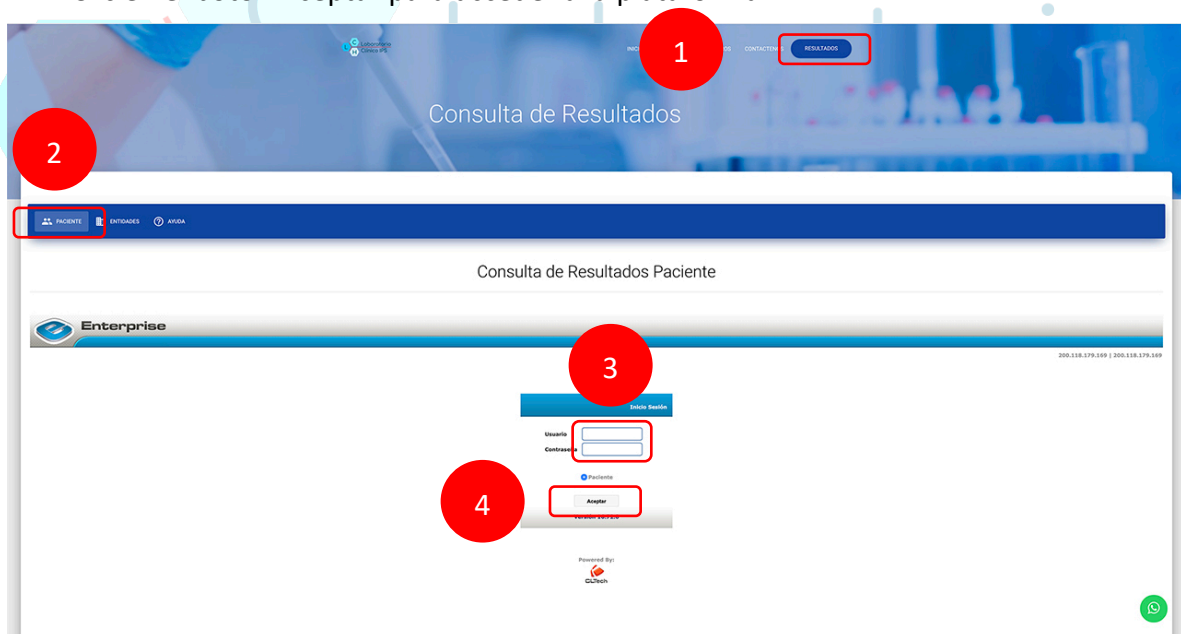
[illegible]

Laboratorio Clínico IPS

INICI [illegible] OS CONTACTENOS RESULTADOS

1

Consulta de Resultados

2

PACIENTE ENTIDADES AYUDA

Consulta de Resultados Paciente

Enterprise

200.118.179.169 | 200.118.179.169

3

Inicio Sesión

Usuario
Contraseña

Paciente

4

Aceptar

Versión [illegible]

Powered By:
CLTech